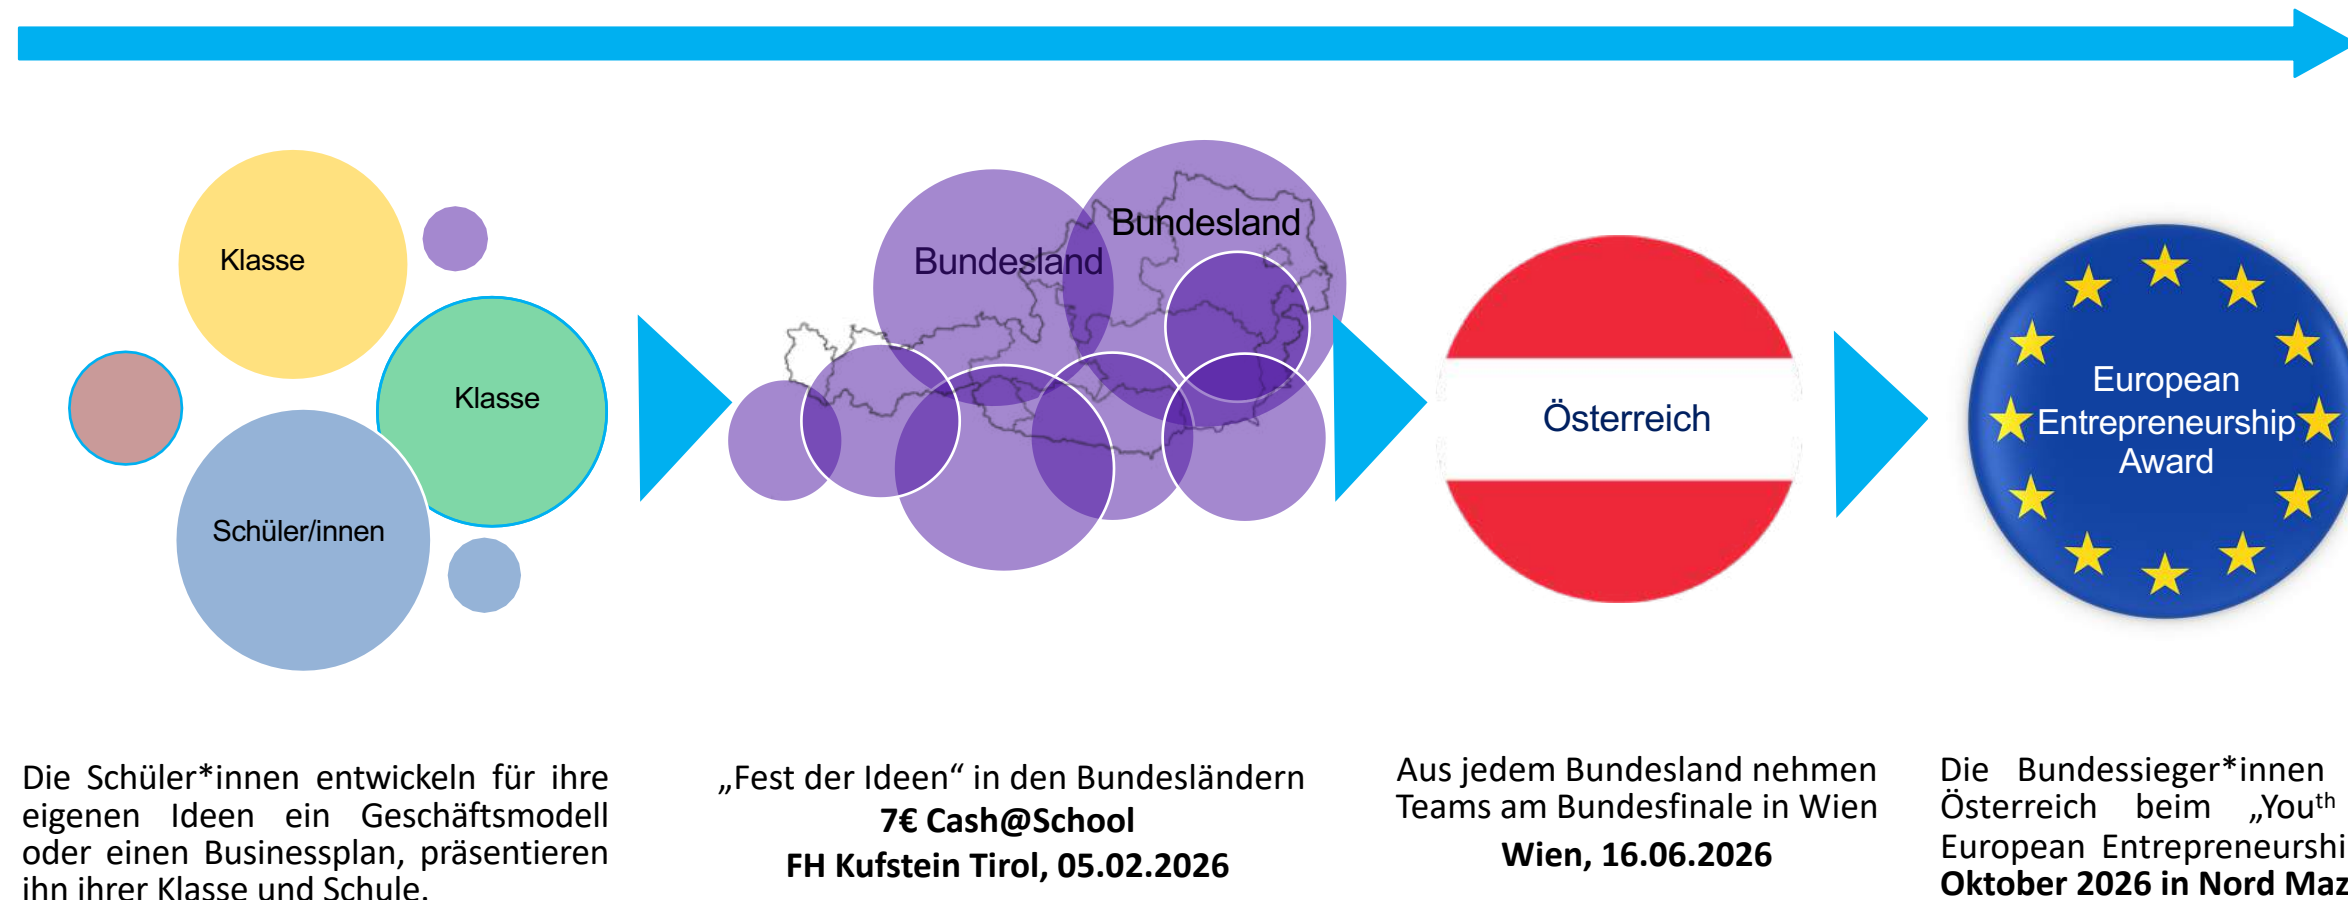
Klasse

Klasse

Schüler/innen

Bundesland

Bundesland

Österreich

European Entrepreneurship Award

Die Schüler*innen entwickeln für ihre eigenen Ideen ein Geschäftsmodell oder einen Businessplan, präsentieren ihn ihrer Klasse und Schule.

„Fest der Ideen“ in den Bundesländern
**7€ Cash@School**
**FH Kufstein Tirol, 05.02.2026**

Aus jedem Bundesland nehmen Teams am Bundesfinale in Wien
**Wien, 16.06.2026**

Die Bundessieger*innen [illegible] Österreich beim „You$^{th}$ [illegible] European Entrepreneurshi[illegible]
**Oktober 2026 in Nord Maz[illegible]**